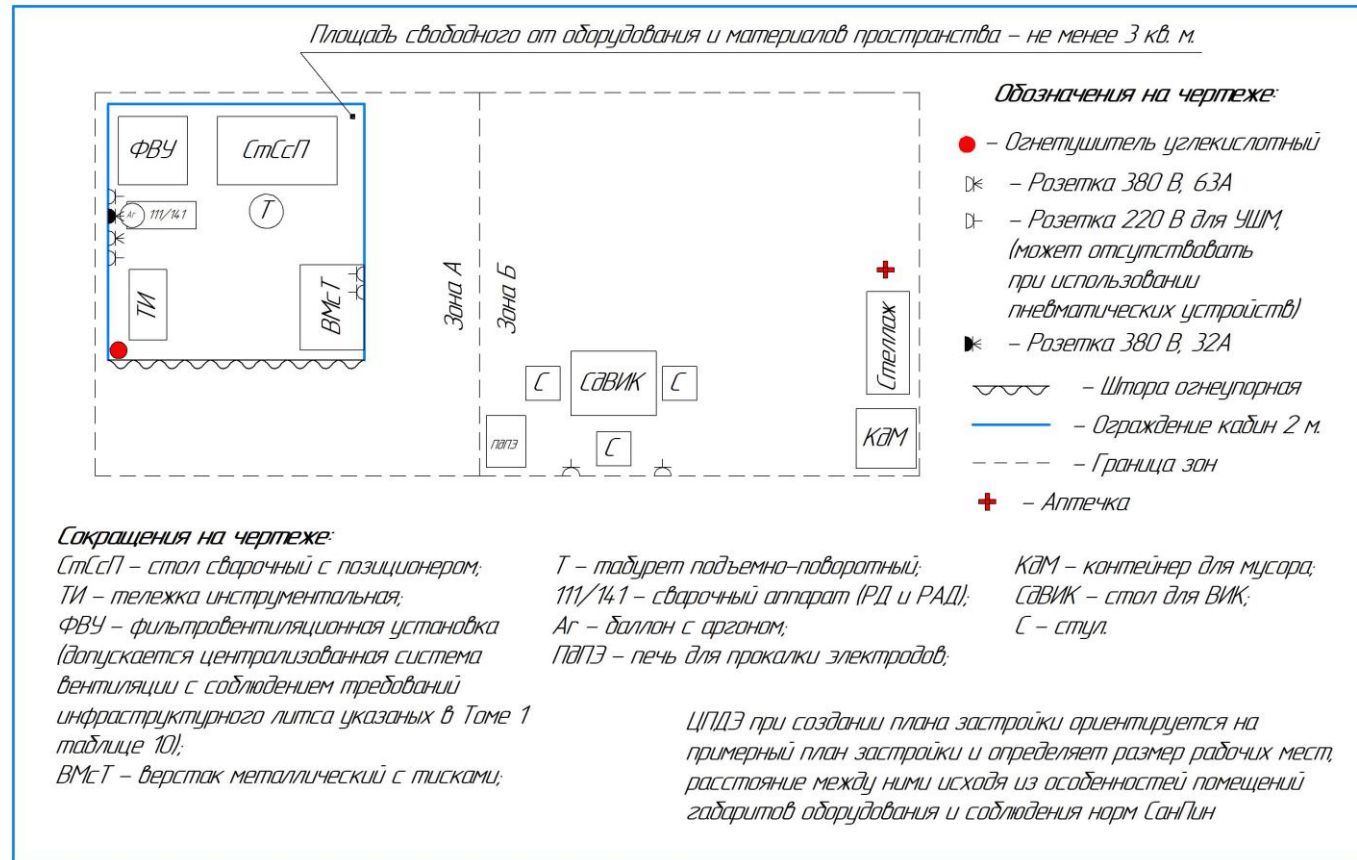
Площадь свободного от оборудования и материалов пространства – не менее 3 кв. м.

ФВУ

СтСсП

Аг

111/141

Т

ТИ

ВМсТ

Зона А

Зона Б

Стеллаж

С

САВИК

С

ПАПЭ

С

КДМ

Обозначения на чертеже:

– Огнетушитель углекислотный

– Розетка 380 В, 63А

– Розетка 220 В для УШМ, (может отсутствовать при использовании пневматических устройств)

– Розетка 380 В, 32А

– Штора огнеупорная

– Ограждение кабин 2 м.

– Граница зон

– Аптечка

Сокращения на чертеже:

СтСсП – стол сварочный с позиционером;
ТИ – тележка инструментальная;
ФВУ – фильтровентиляционная установка (допускается централизованная система вентиляции с соблюдением требований инфраструктурного литса указаных в Томе 1 таблице 10);
ВМсТ – верстак металлический с тисками;

Т – табурет подъемно-поворотный;
111/141 – сварочный аппарат (РД и РАД);
Аг – баллон с аргоном;
ПАПЭ – печь для прокалки электродов;

КДМ – контейнер для мусора;
САВИК – стол для ВИК;
С – стул.

ЦПДЭ при создании плана застройки ориентируется на примерный план застройки и определяет размер рабочих мест, расстояние между ними исходя из особенностей помещений габаритов оборудования и соблюдения норм СанПин